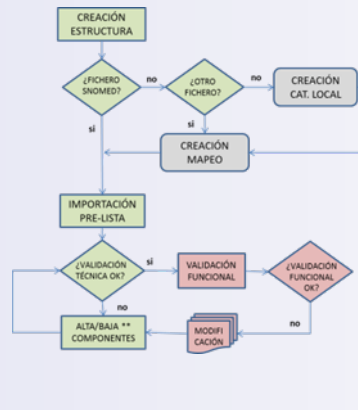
CREACIÓN ESTRUCTURA

¿FICHERO SNOMED?

no

¿OTRO FICHERO?

no

CREACIÓN CAT. LOCAL

si

si

CREACIÓN MAPEO

IMPORTACIÓN PRE-LISTA

¿VALIDACIÓN TÉCNICA OK?

si

VALIDACIÓN FUNCIONAL

¿VALIDACIÓN FUNCIONAL OK?

no

ALTA/BAJA ** COMPONENTES

MODIFI CACIÓN

no